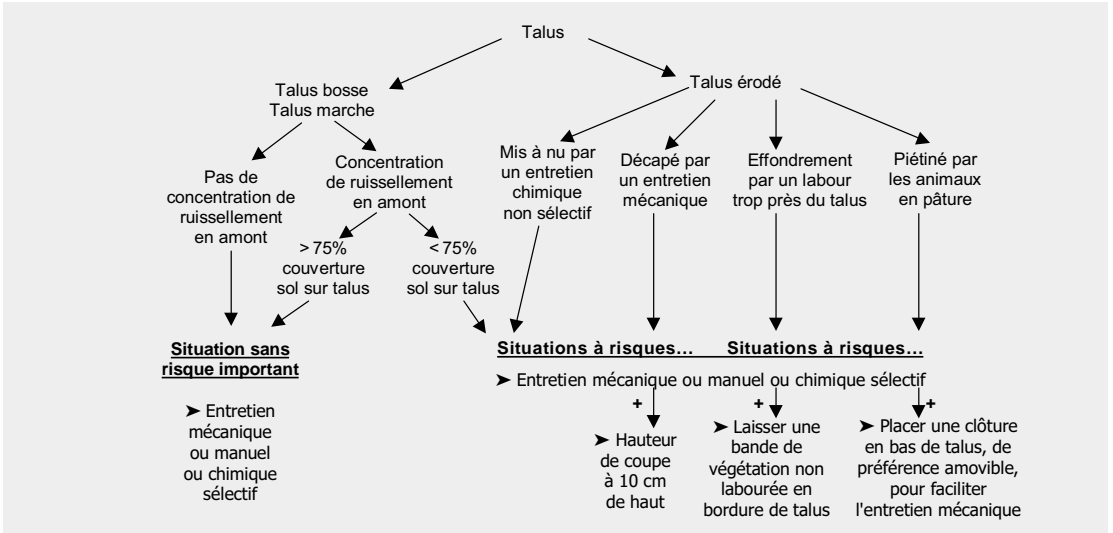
Talus

Talus bosse
Talus marche

Talus érodé

Pas de concentration de ruissellement en amont

Concentration de ruissellement en amont

> 75% couverture sol sur talus

< 75% couverture sol sur talus

Mis à nu par un entretien chimique non sélectif

Décapé par un entretien mécanique

Effondrement par un labour trop près du talus

Piétiné par les animaux en pâture

Situation sans risque important

➤ Entretien mécanique ou manuel ou chimique sélectif

Situations à risques... Situations à risques...

➤ Entretien mécanique ou manuel ou chimique sélectif

+

➤ Hauteur de coupe à 10 cm de haut

+

➤ Laisser une bande de végétation non labourée en bordure de talus

+

➤ Placer une clôture en bas de talus, de préférence amovible, pour faciliter l'entretien mécanique